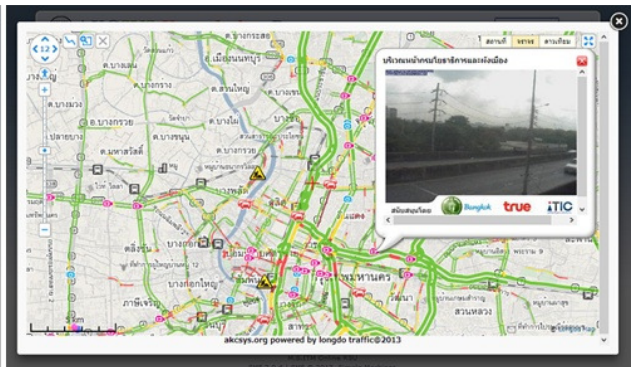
12

ต.บางกระสอ

อ.เมืองนนทบุรี

ต.บางเลน

ต.บางกร่าง

ต.สวนใหญ่

ต.บางเขน

อ.บางกรวย

ปลายบาง

ต.บางขนุน

ต.บางไผ่

บางซื่อ

ต.มหาสวัสดิ์

ตลิ่งชัน

บางพลัด

บางกอกใหญ่

ภาษีเจริญ

กรุงเทพมหานคร

สวนหลวง

สาทร

แสนแสบ

สถานที่

จราจร

ดาวเทียม

บริเวณหน้ากรมโยธาธิการและผังเมือง

สนับสนุนโดย

Bangkok

true

iTIC

akcsys.org powered by longdo traffic©2013